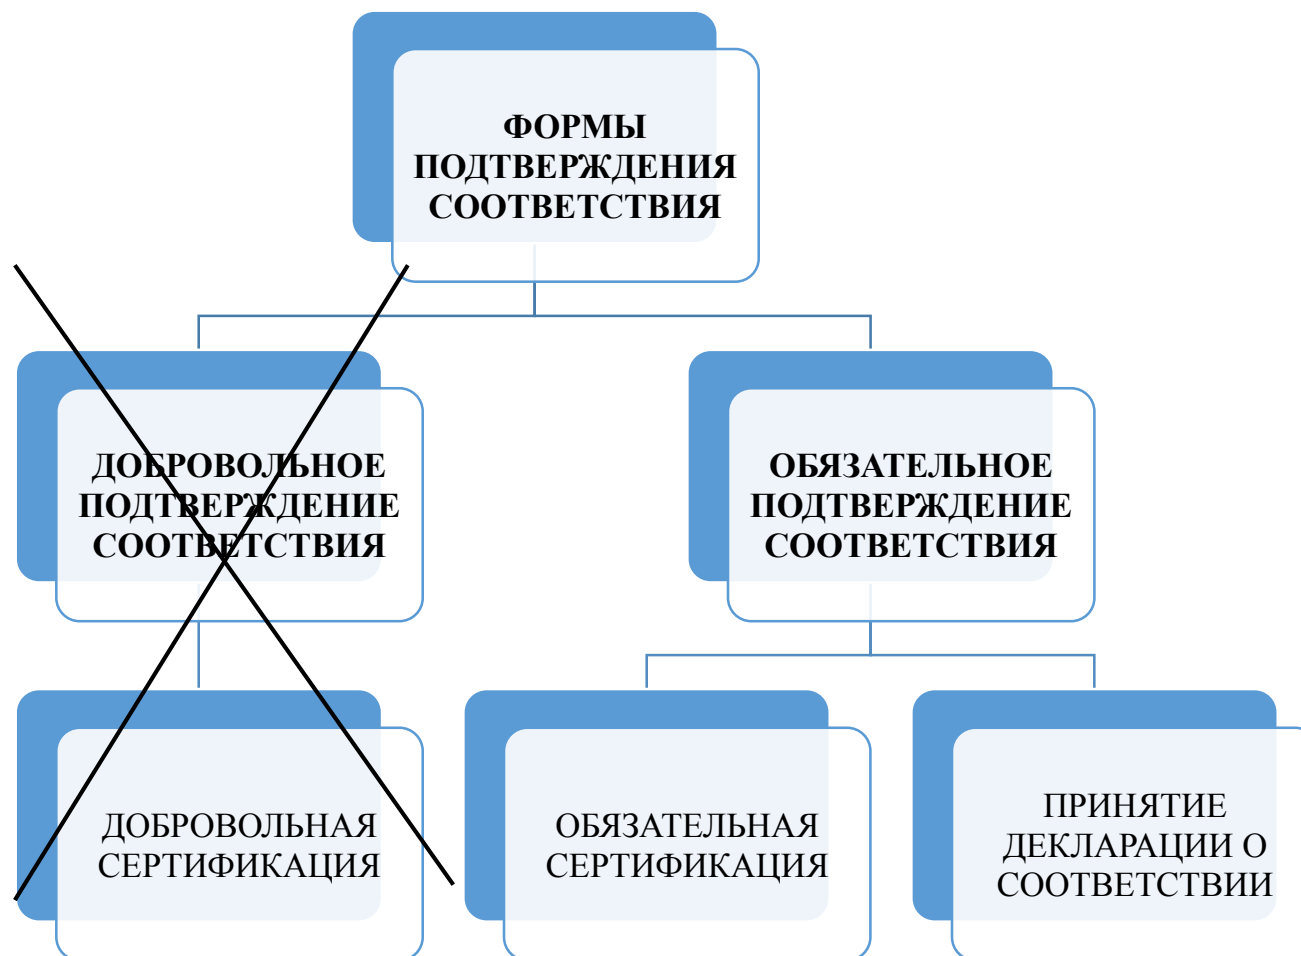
ФОРМЫ ПОДТВЕРЖДЕНИЯ СООТВЕТСТВИЯ

ДОБРОВОЛЬНОЕ ПОДТВЕРЖДЕНИЕ СООТВЕТСТВИЯ

ОБЯЗАТЕЛЬНОЕ ПОДТВЕРЖДЕНИЕ СООТВЕТСТВИЯ

ДОБРОВОЛЬНАЯ СЕРТИФИКАЦИЯ

ОБЯЗАТЕЛЬНАЯ СЕРТИФИКАЦИЯ

ПРИНЯТИЕ ДЕКЛАРАЦИИ О СООТВЕТСТВИИ